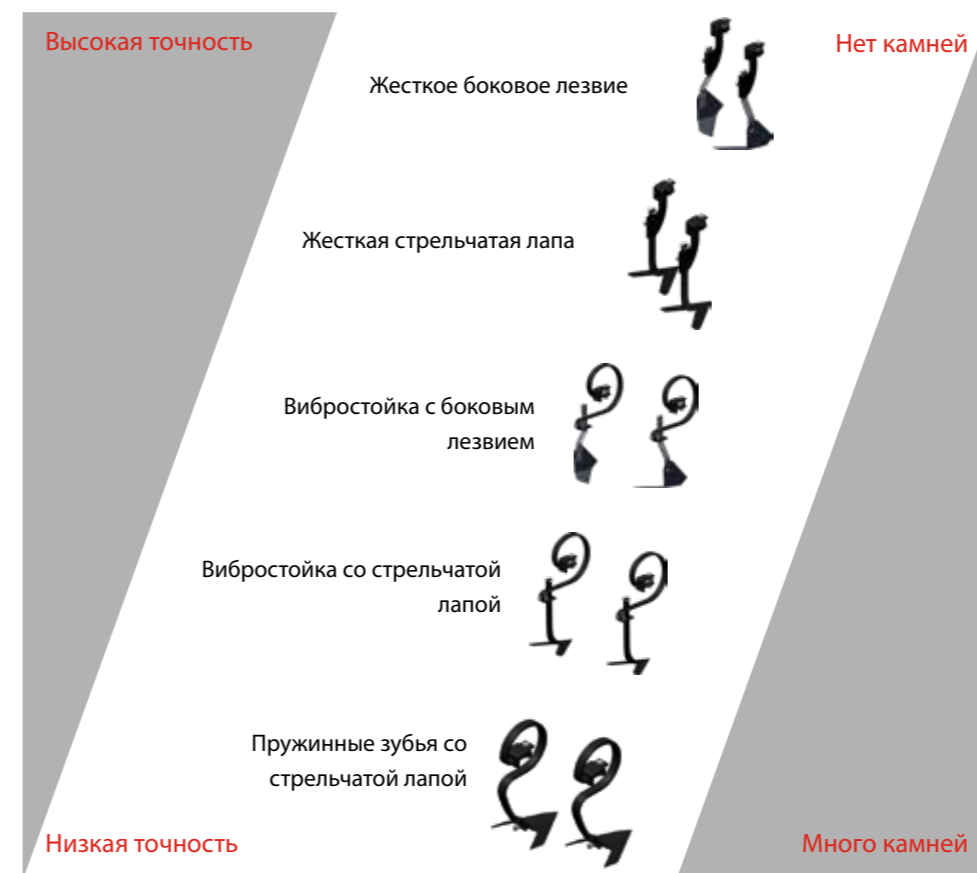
Высокая точность

Нет камней

Жесткое боковое лезвие

Жесткая стрельчатая лапа

Вибростойка с боковым лезвием

Вибростойка со стрельчатой лапой

Пружинные зубья со стрельчатой лапой

Низкая точность

Много камней